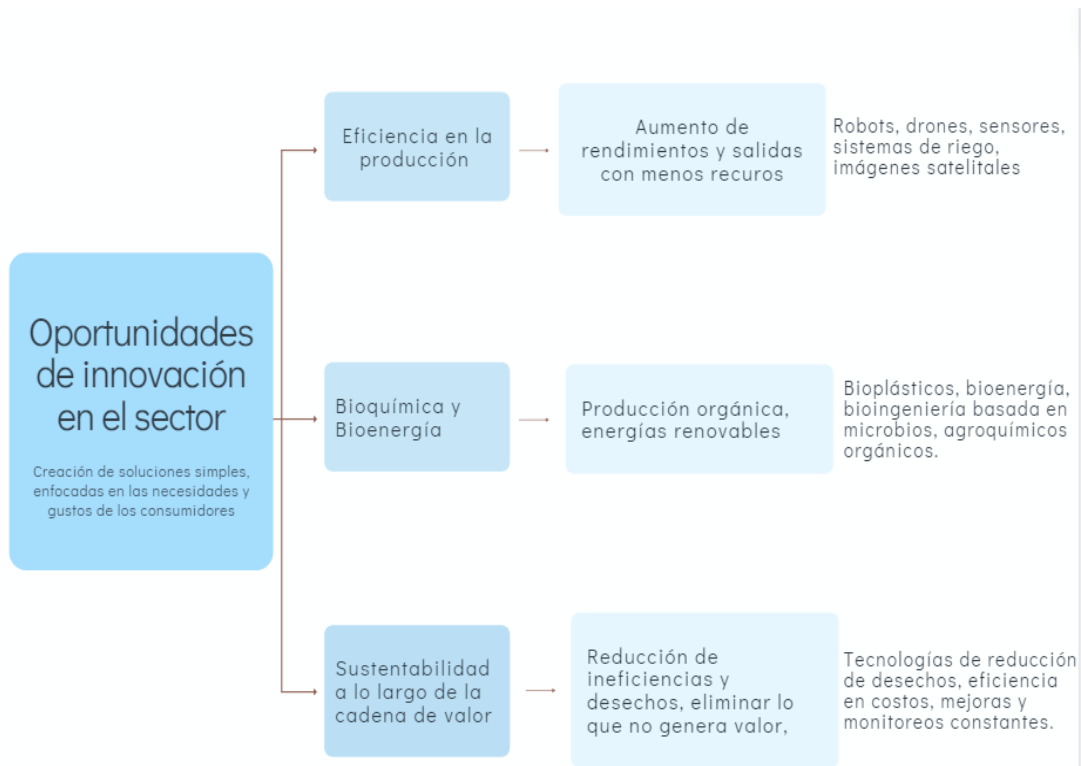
Oportunidades de innovación en el sector

Creación de soluciones simples, enfocadas en las necesidades y gustos de los consumidores

Eficiencia en la producción

Aumento de rendimientos y salidas con menos recuros

Robots, drones, sensores, sistemas de riego, imágenes satelitales

Bioquímica y Bioenergía

Producción orgánica, energías renovables

Bioplásticos, bioenergía, bioingeniería basada en microbios, agroquímicos orgánicos.

Sustentabilidad a lo largo de la cadena de valor

Reducción de ineficiencias y desechos, eliminar lo que no genera valor,

Tecnologías de reducción de desechos, eficiencia en costos, mejoras y monitoreos constantes.